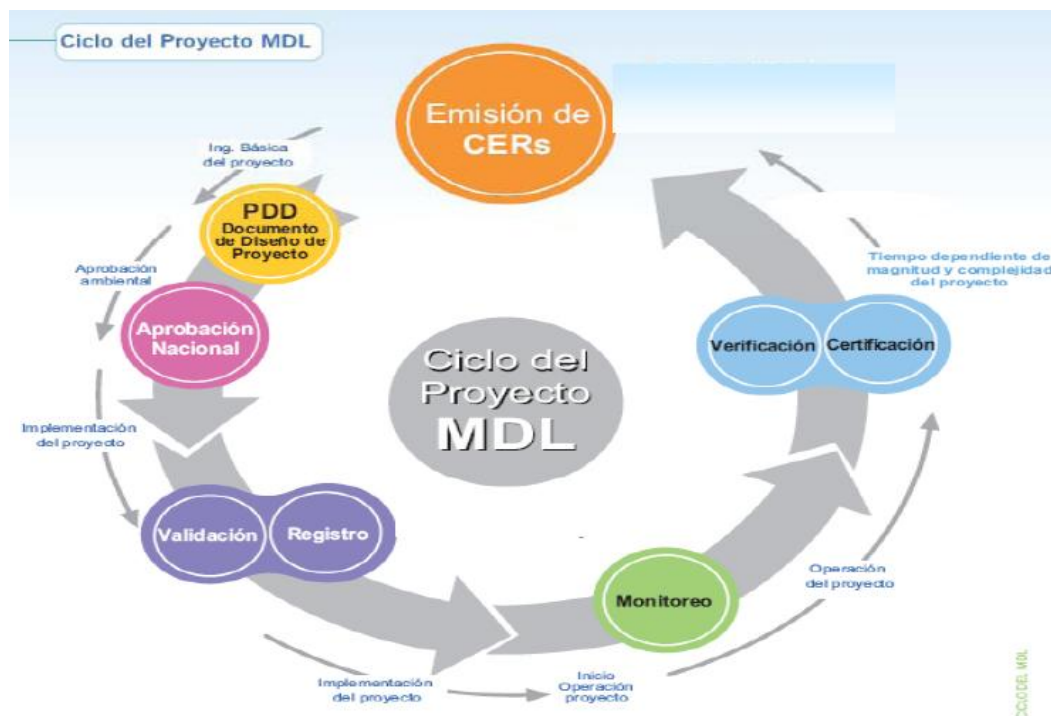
Ciclo del Proyecto MDL

Emisión de CERs

Ing. Básica del proyecto

PDD Documento de Diseño de Proyecto

Aprobación ambiental

Aprobación Nacional

Implementación del proyecto

Validación

Registro

Ciclo del Proyecto MDL

Tiempo dependiente de magnitud y complejidad del proyecto

Verificación

Certificación

Operación del proyecto

Monitoreo

Implementación del proyecto

Inicio Operación proyecto

CICLO DEL MDL